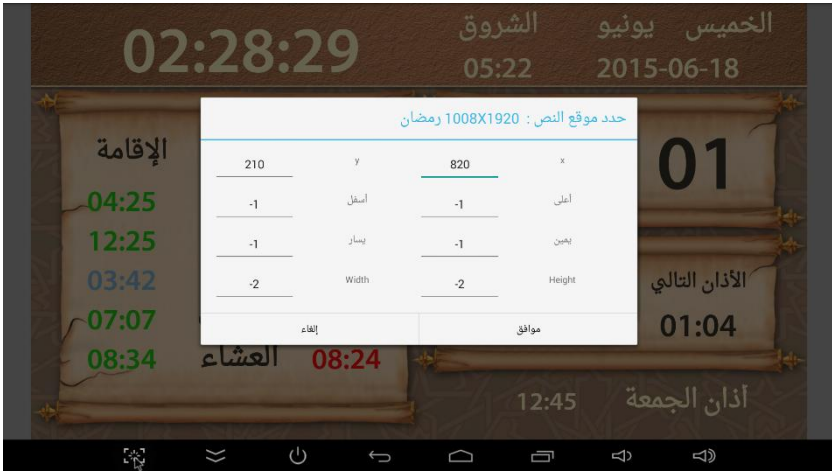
02:28:29

الشروق
05:22

الخميس يونيو
2015-06-18

الإقامة
04:25
12:25
03:42
07:07
08:34

العشاء 08:24

01

الأذان التالي
01:04

أذان الجمعة 12:45

حدد موقع النص : 1008X1920 رمضان

| | | | |
|---|---|---|---|
| 210 | y | 820 | x |
| -1 | أسفل | -1 | أعلى |
| -1 | يسار | -1 | يمين |
| -2 | Width | -2 | Height |

إلغاء
موافق